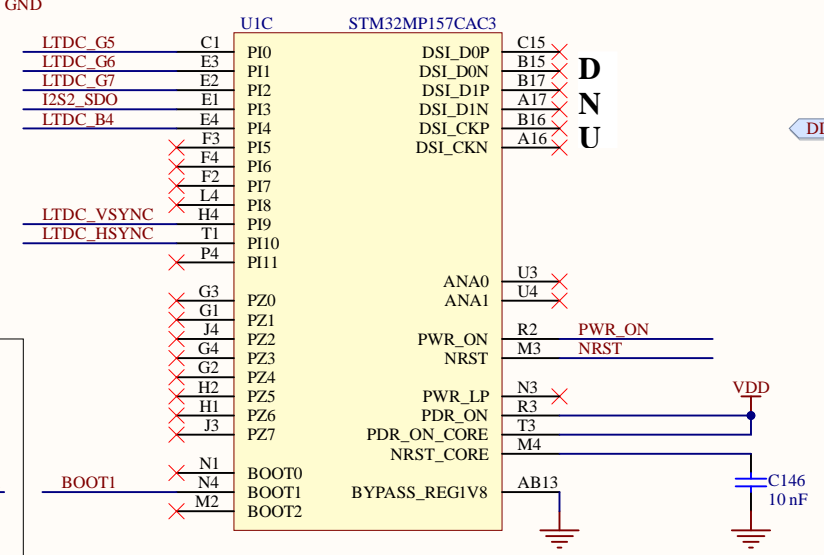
GND

U1C STM32MP157CAC3

LTDC_G5 C1 PI0
LTDC_G6 E3 PI1
LTDC_G7 E2 PI2
I2S2_SDO E1 PI3
LTDC_B4 E4 PI4
F3 PI5
F4 PI6
F2 PI7
L4 PI8
LTDC_VSYNC H4 PI9
LTDC_HSYNC T1 PI10
P4 PI11

G3 PZ0
G1 PZ1
J4 PZ2
G4 PZ3
G2 PZ4
H2 PZ5
H1 PZ6
J3 PZ7

N1 BOOT0
BOOT1 N4 BOOT1
M2 BOOT2

DSI_D0P C15
DSI_D0N B15
DSI_D1P B17
DSI_D1N A17
DSI_CKP B16
DSI_CKN A16

D
N
U

DI

ANA0 U3
ANA1 U4

PWR_ON R2 PWR_ON
NRST M3 NRST

VDD
PWR_LP N3
PDR_ON R3
PDR_ON_CORE T3
NRST_CORE M4

C146
10 nF

BYPASS_REG1V8 AB13